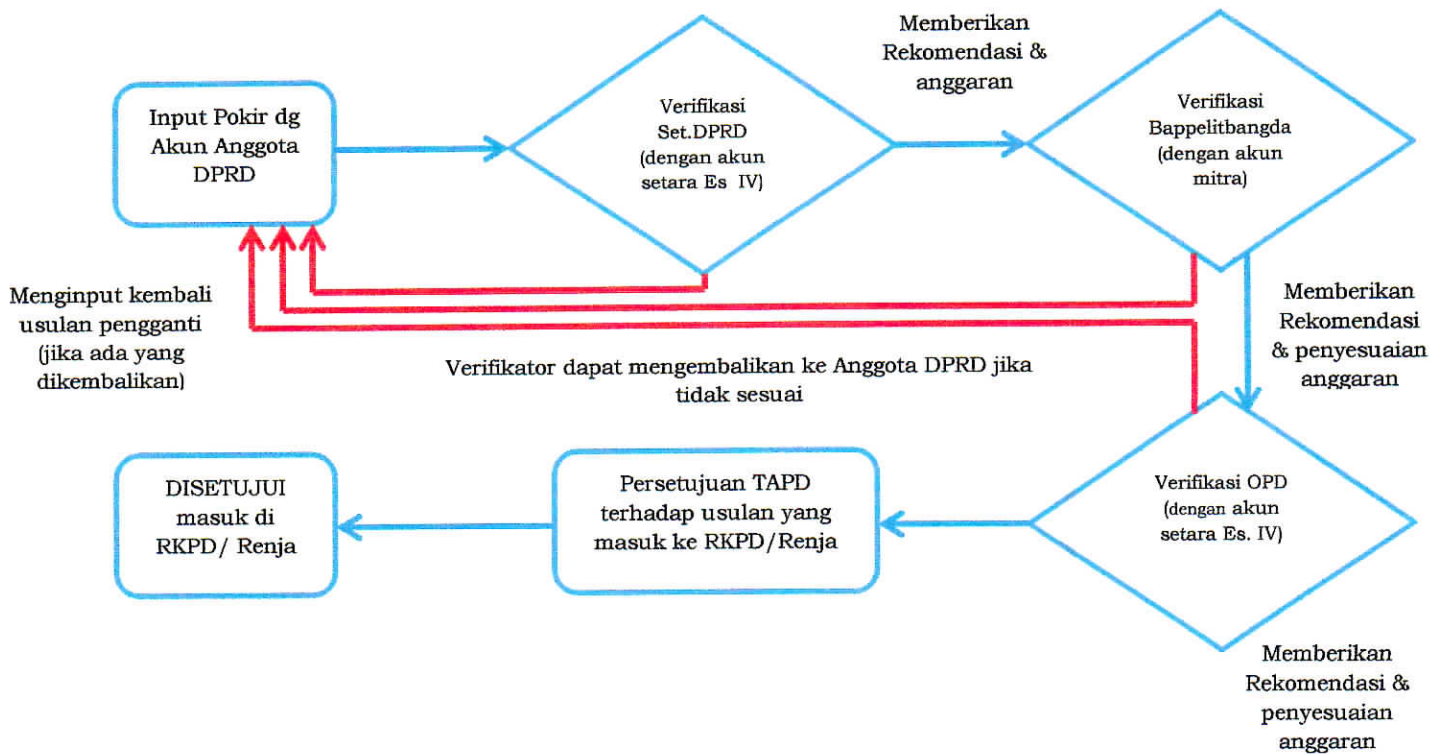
Input Pokir dg Akun Anggota DPRD

Verifikasi Set.DPRD (dengan akun setara Es IV)

Memberikan Rekomendasi & anggaran

Verifikasi Bappelitbangda (dengan akun mitra)

Menginput kembali usulan pengganti (jika ada yang dikembalikan)

Memberikan Rekomendasi & penyesuaian anggaran

Verifikator dapat mengembalikan ke Anggota DPRD jika tidak sesuai

DISETUJUI masuk di RKPD/ Renja

Persetujuan TAPD terhadap usulan yang masuk ke RKPD/Renja

Verifikasi OPD (dengan akun setara Es. IV)

Memberikan Rekomendasi & penyesuaian anggaran